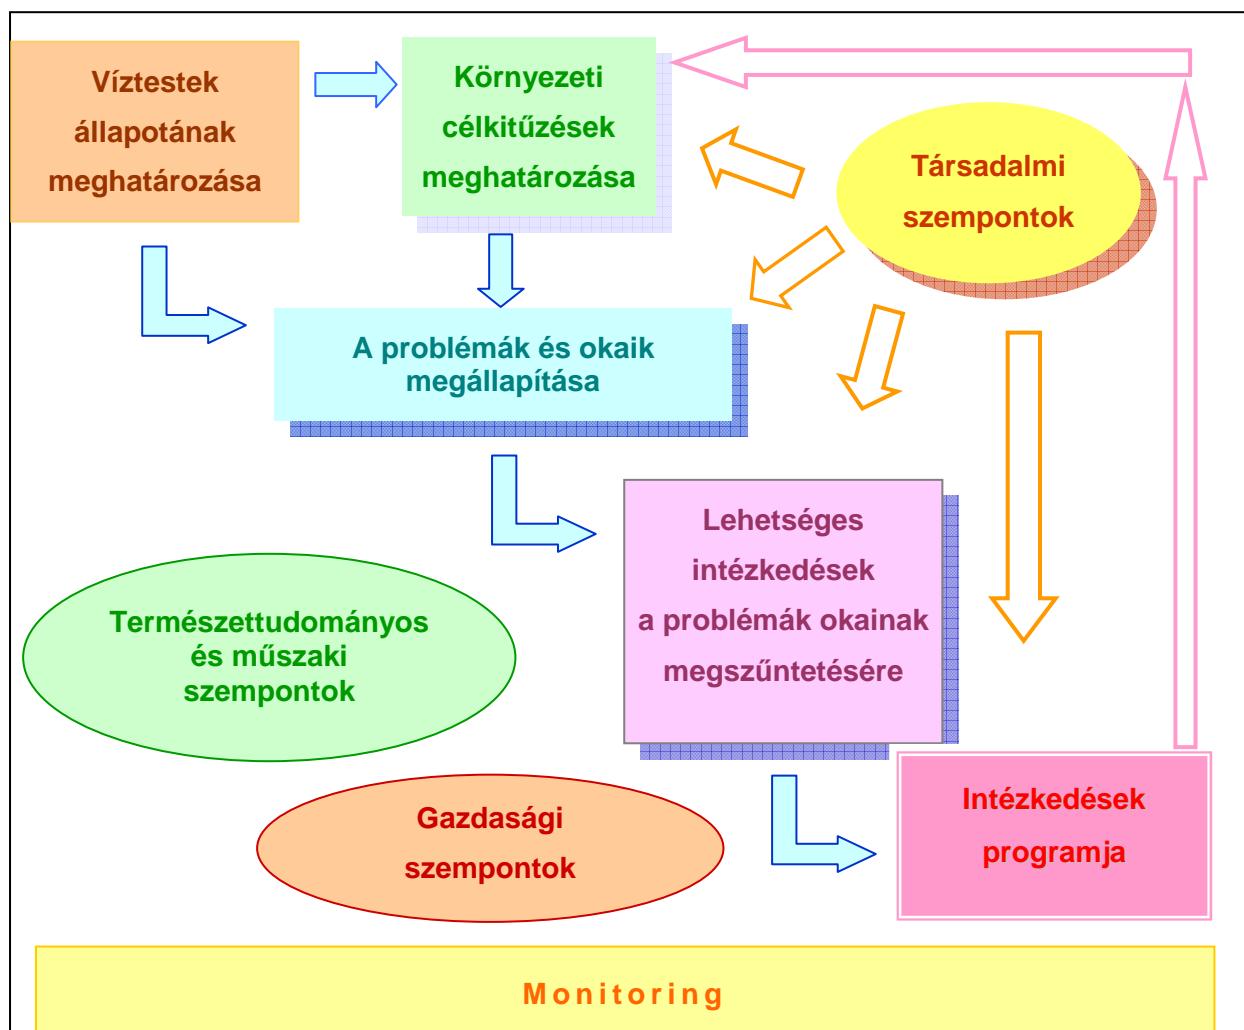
Víztestek állapotának meghatározása

Környezeti célkitűzések meghatározása

Társadalmi szempontok

A problémák és okaik megállapítása

Lehetséges intézkedések a problémák okainak megszűntetésére

Természettudományos és műszaki szempontok

Gazdasági szempontok

Intézkedések programja

Monitoring